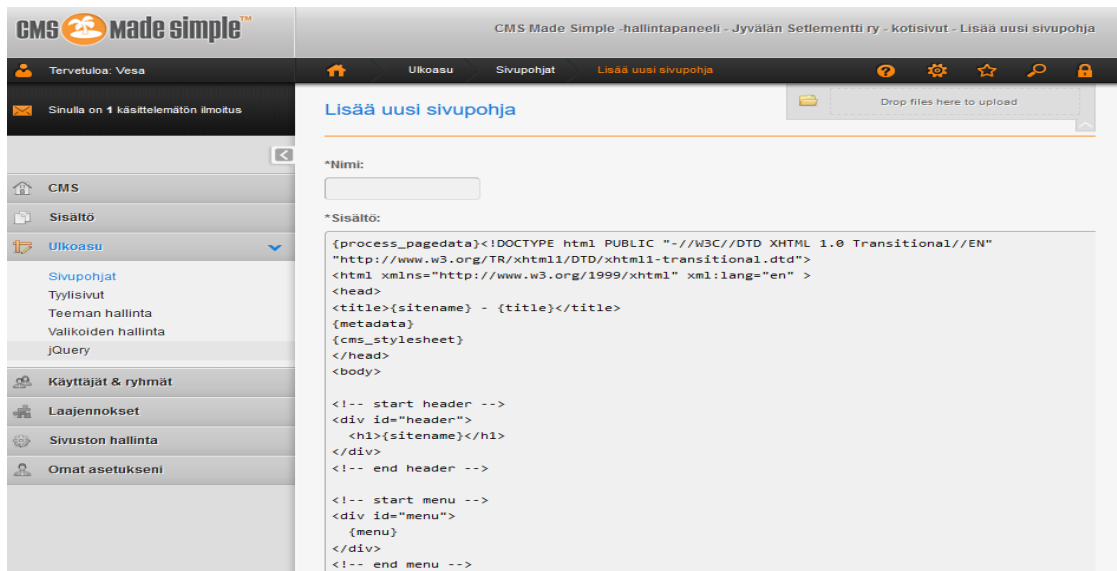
CMS Made simple™

CMS Made Simple -hallintapaneeli - Jyvälän Setlementti ry - kotisivut - Lisää uusi sivupohja

Tervetuloa: Vesa

Ulkoasu Sivupohjat Lisää uusi sivupohja

Sinulla on 1 käsittelemätön ilmoitus

Lisää uusi sivupohja

Drop files here to upload

CMS
Sisältö
Ulkoasu
Sivupohjat
Tyylisivut
Teeman hallinta
Valikoiden hallinta
jQuery
Käyttäjät & ryhmät
Laajennokset
Sivuston hallinta
Omat asetukseni

*Nimi:

*Sisältö:

{process_pagedata}<!DOCTYPE html PUBLIC "-//W3C//DTD XHTML 1.0 Transitional//EN" "http://www.w3.org/TR/xhtml1/DTD/xhtml1-transitional.dtd">
<html xmlns="http://www.w3.org/1999/xhtml" xml:lang="en" >
<head>
<title>{sitename} - {title}</title>
{metadata}
{cms_stylesheet}
</head>
<body>

<!-- start header -->
<div id="header">
<h1>{sitename}</h1>
</div>
<!-- end header -->

<!-- start menu -->
<div id="menu">
{menu}
</div>
<!-- end menu -->